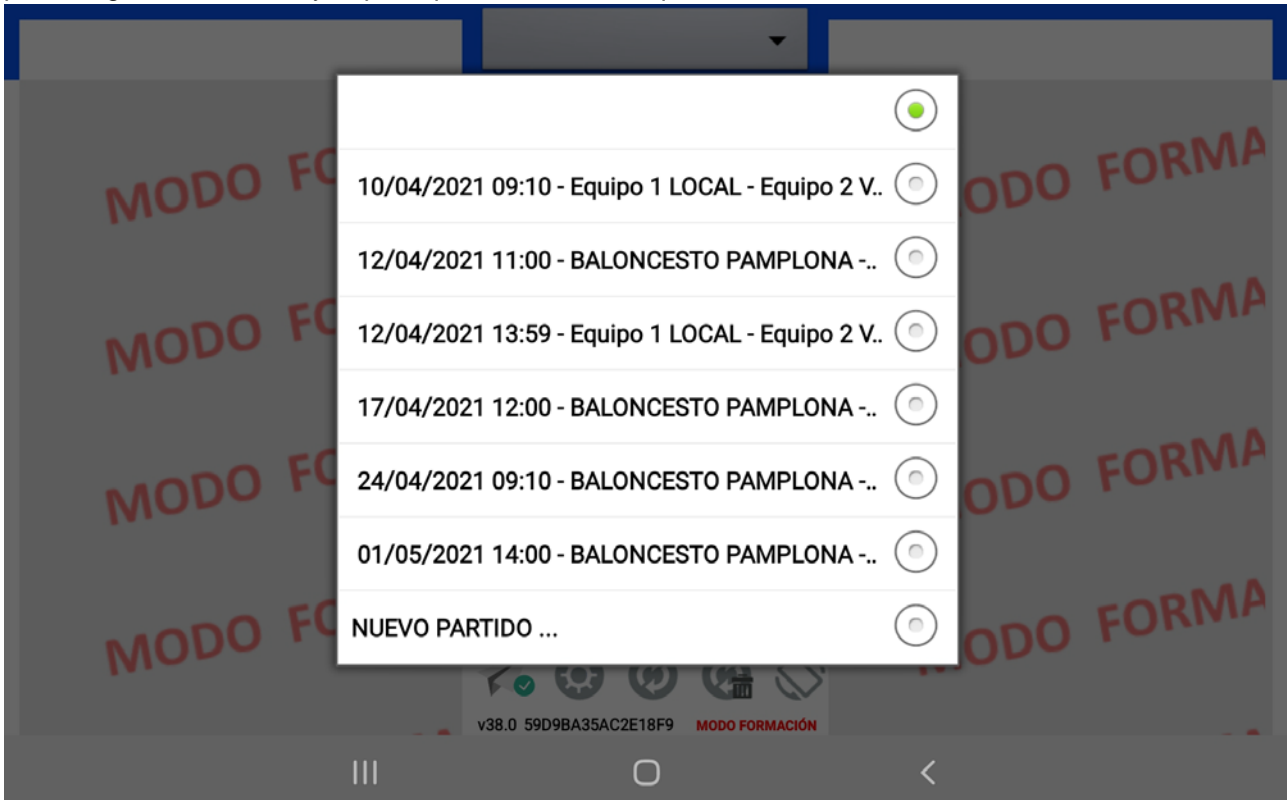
MODO FO
MODO FORMA

10/04/2021 09:10 - Equipo 1 LOCAL - Equipo 2 V..

12/04/2021 11:00 - BALONCESTO PAMPLONA -..

12/04/2021 13:59 - Equipo 1 LOCAL - Equipo 2 V..

17/04/2021 12:00 - BALONCESTO PAMPLONA -..

24/04/2021 09:10 - BALONCESTO PAMPLONA -..

01/05/2021 14:00 - BALONCESTO PAMPLONA -..

NUEVO PARTIDO ...

MODO FO
MODO FORMA
MODO FO
MODO FORMA
MODO FO
MODO FORMA

v38.0 59D9BA35AC2E18F9 MODO FORMACIÓN